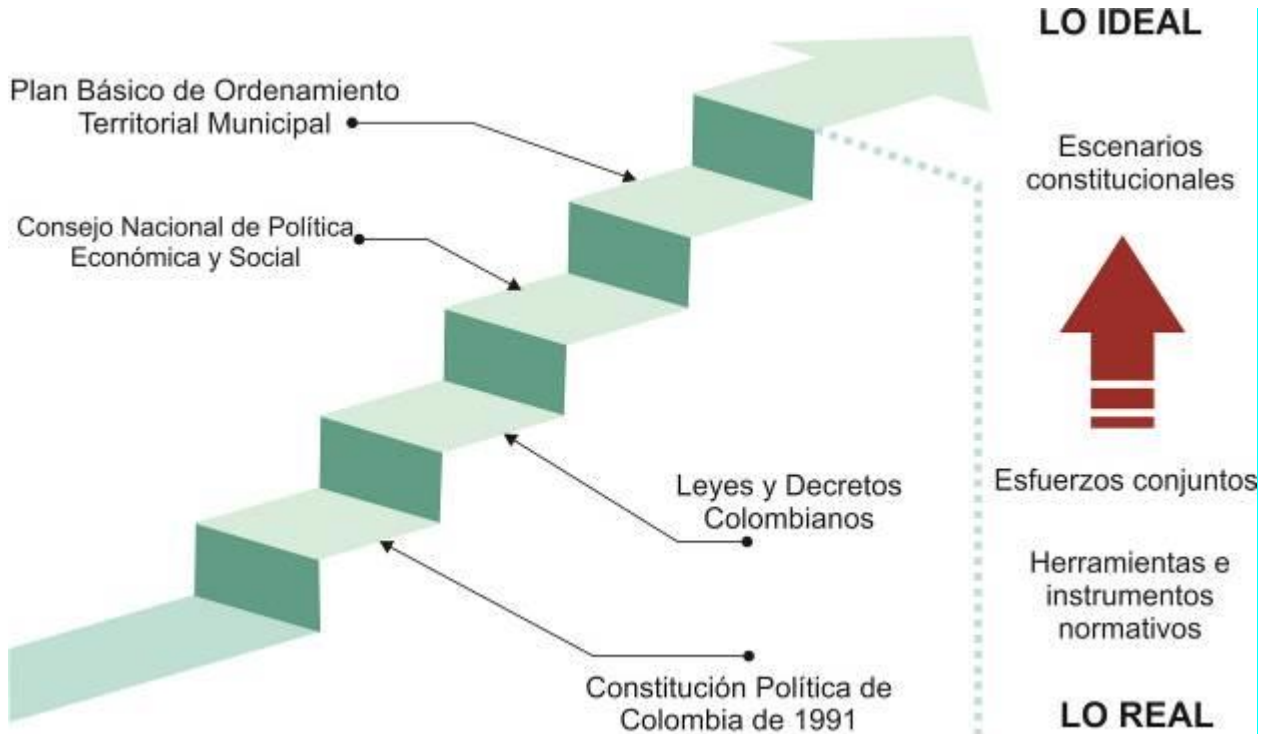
Plan Básico de Ordenamiento Territorial Municipal

Consejo Nacional de Política Económica y Social

Leyes y Decretos Colombianos

Constitución Política de Colombia de 1991

LO IDEAL

Escenarios constitucionales

Esfuerzos conjuntos

Herramientas e instrumentos normativos

LO REAL